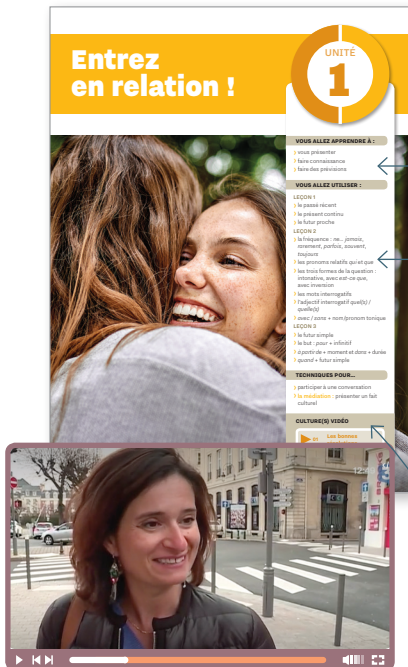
Entrez en relation !

UNITÉ
1

VOUS ALLEZ APPRENDRE À :
vous présenter
faire connaissance
faire des prévisions

VOUS ALLEZ UTILISER :
LEÇON 1
le passé récent
le présent continu
le futur proche
LEÇON 2
la fréquence : ne... jamais, rarement, parfois, souvent, toujours
les pronoms relatifs qui et que
les trois formes de la question : intonative, avec est-ce que, avec inversion
les mots interrogatifs
l'adjectif interrogatif quel(s) / quelle(s)
avec / sans + nom/pronom tonique
LEÇON 3
le futur simple
le but : pour + infinitif
à partir de + moment et en + durée
quand + futur simple

TECHNIQUES POUR...
participer à une conversation
la médiation : présenter un fait culturel

CULTURE(S) VIDÉO
Les bonnes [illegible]